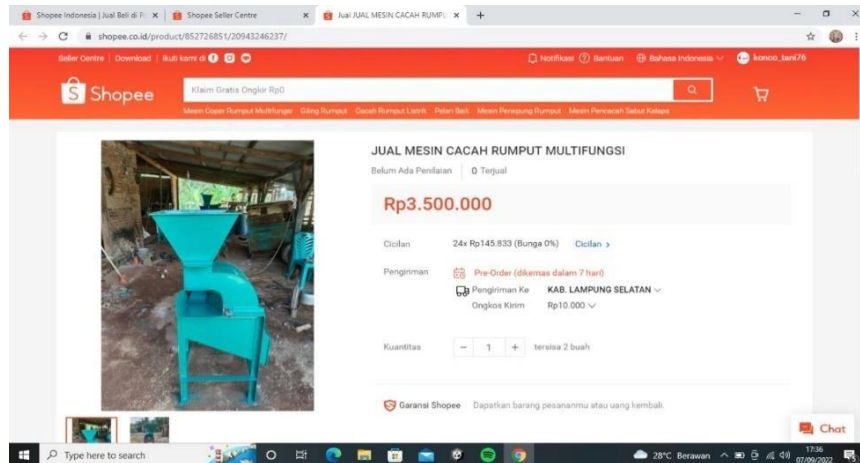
Shopee Indonesia | Jual Beli di P... ×
Shopee Seller Centre ×
Jual JUAL MESIN CACAH RUMPU ×
+

shopee.co.id/product/852726851/20943246237/

Seller Centre | Download | Ikuti kami di

Notifikasi Bantuan Bahasa Indonesia konco_tani76

Shopee

Klaim Gratis Ongkir Rp0

Mesin Coper Rumput Multifungsi Giling Rumput Cacah Rumput Listrik Petani Beli Mesin Perassung Rumput Mesin Pencacah Sabut Kelapa

JUAL MESIN CACAH RUMPUT MULTIFUNGSI

Belum Ada Penilaian | 0 Terjual

Rp3.500.000

Cicilan 24x Rp145.833 (Bunga 0%) Cicilan >

Pengiriman Pre-Order (dikemas dalam 7 hari)

Pengiriman Ke KAB. LAMPUNG SELATAN

Ongkos Kirim Rp10.000

Kuantitas − 1 + tersisa 2 buah

Garansi Shopee Dapatkan barang pesananmu atau uang kembali.

Chat

Type here to search

28°C Berawan

17:36
07/09/2022